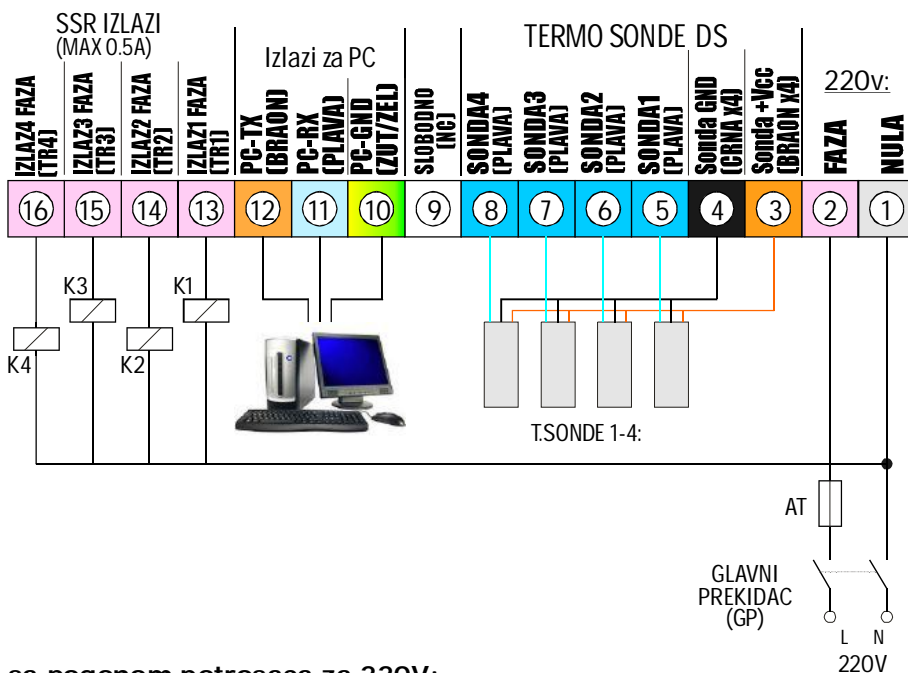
SSR IZLAZI
(MAX 0.5A)

Izlazi za PC

TERMO SONDE DS

220v:

IZLAZ4 FAZA (TR4)
IZLAZ3 FAZA (TR3)
IZLAZ2 FAZA (TR2)
IZLAZ1 FAZA (TR1)
PC-TX (BRAON)
PC-RX (PLAVA)
PC-GND (ZUT/ZEL)
SLOBODNO (NC)
SONDA4 (PLAVA)
SONDA3 (PLAVA)
SONDA2 (PLAVA)
SONDA1 (PLAVA)
Sonda GND (CRNA x4)
Sonda +Vcc (BRAON x4)
FAZA
NULA

16 15 14 13 12 11 10 9 8 7 6 5 4 3 2 1

K3
K1
K4
K2

T.SONDE 1-4:

AT

GLAVNI PREKIDAC (GP)

L N
220V

sa pogonom potrosaca za 220V: